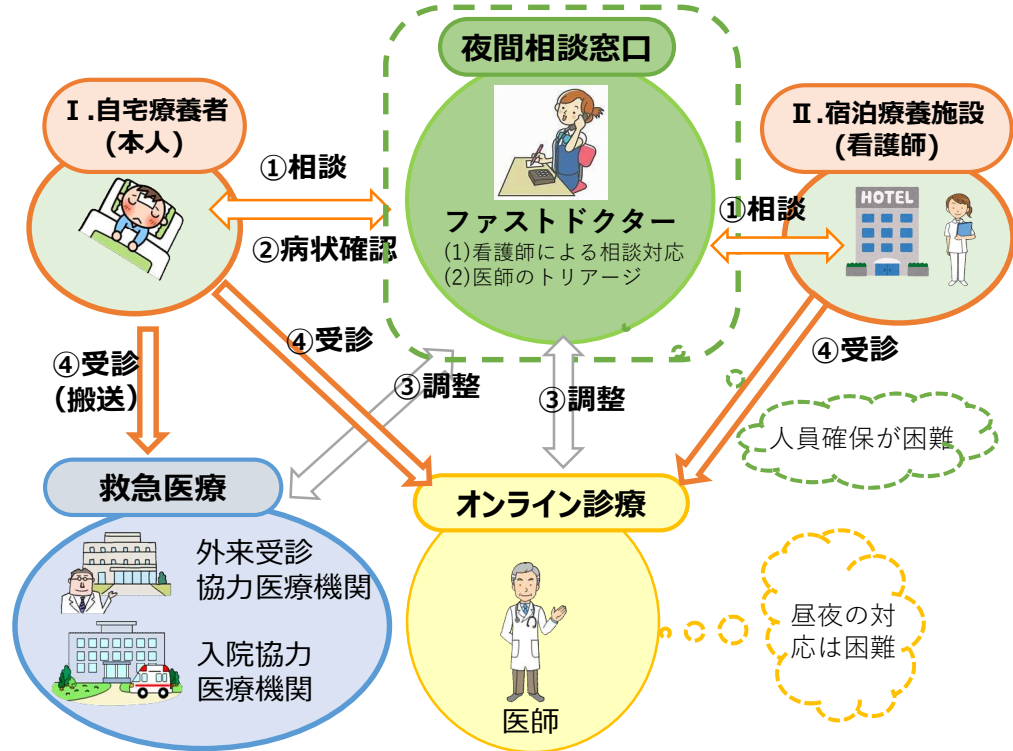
夜間相談窓口

Ⅰ.自宅療養者
(本人)

Ⅱ.宿泊療養施設
(看護師)

①相談

②病状確認

ファストドクター
(1)看護師による相談対応
(2)医師のトリアージ

①相談

HOTEL

④受診

④受診
(搬送)

③調整

③調整

④受診

人員確保が困難

救急医療

オンライン診療

外来受診
協力医療機関

入院協力
医療機関

昼夜の対応は困難

医師